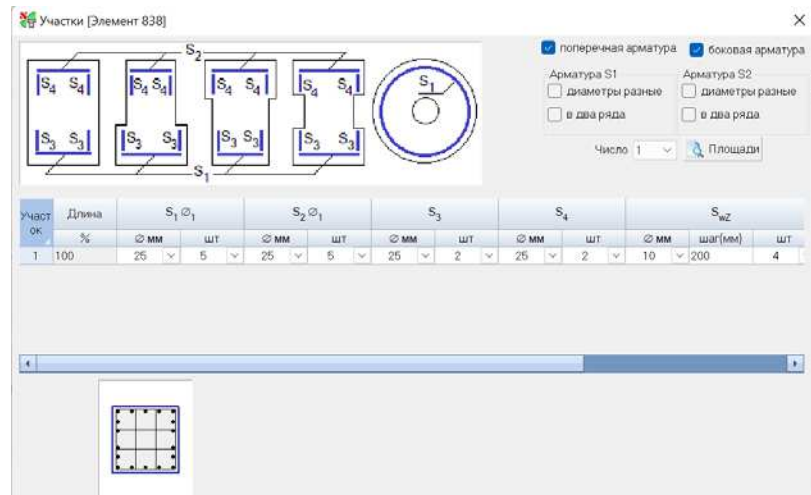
Участки [Элемент 838]

×

$S_2$

$S_4$ $S_4$ $S_3$ $S_3$

$S_4$ $S_4$ $S_3$ $S_3$

$S_4$ $S_4$ $S_3$ $S_3$

$S_4$ $S_4$ $S_3$ $S_3$

$S_1$

$S_1$

поперечная арматура

боковая арматура

Арматура S1

диаметры разные

в два ряда

Арматура S2

диаметры разные

в два ряда

Число 1

Площади

| Участок | Длина | $S_1 \varnothing_1$ | | $S_2 \varnothing_1$ | | $S_3$ | | $S_4$ | | $S_{wZ}$ | | |
|---|---|---|---|---|---|---|---|---|---|---|---|---|
| | % | ⌀ мм | шт | ⌀ мм | шт | ⌀ мм | шт | ⌀ мм | шт | ⌀ мм | шаг(мм) | шт |
| 1 | 100 | 25 | 5 | 25 | 5 | 25 | 2 | 25 | 2 | 10 | 200 | 4 |